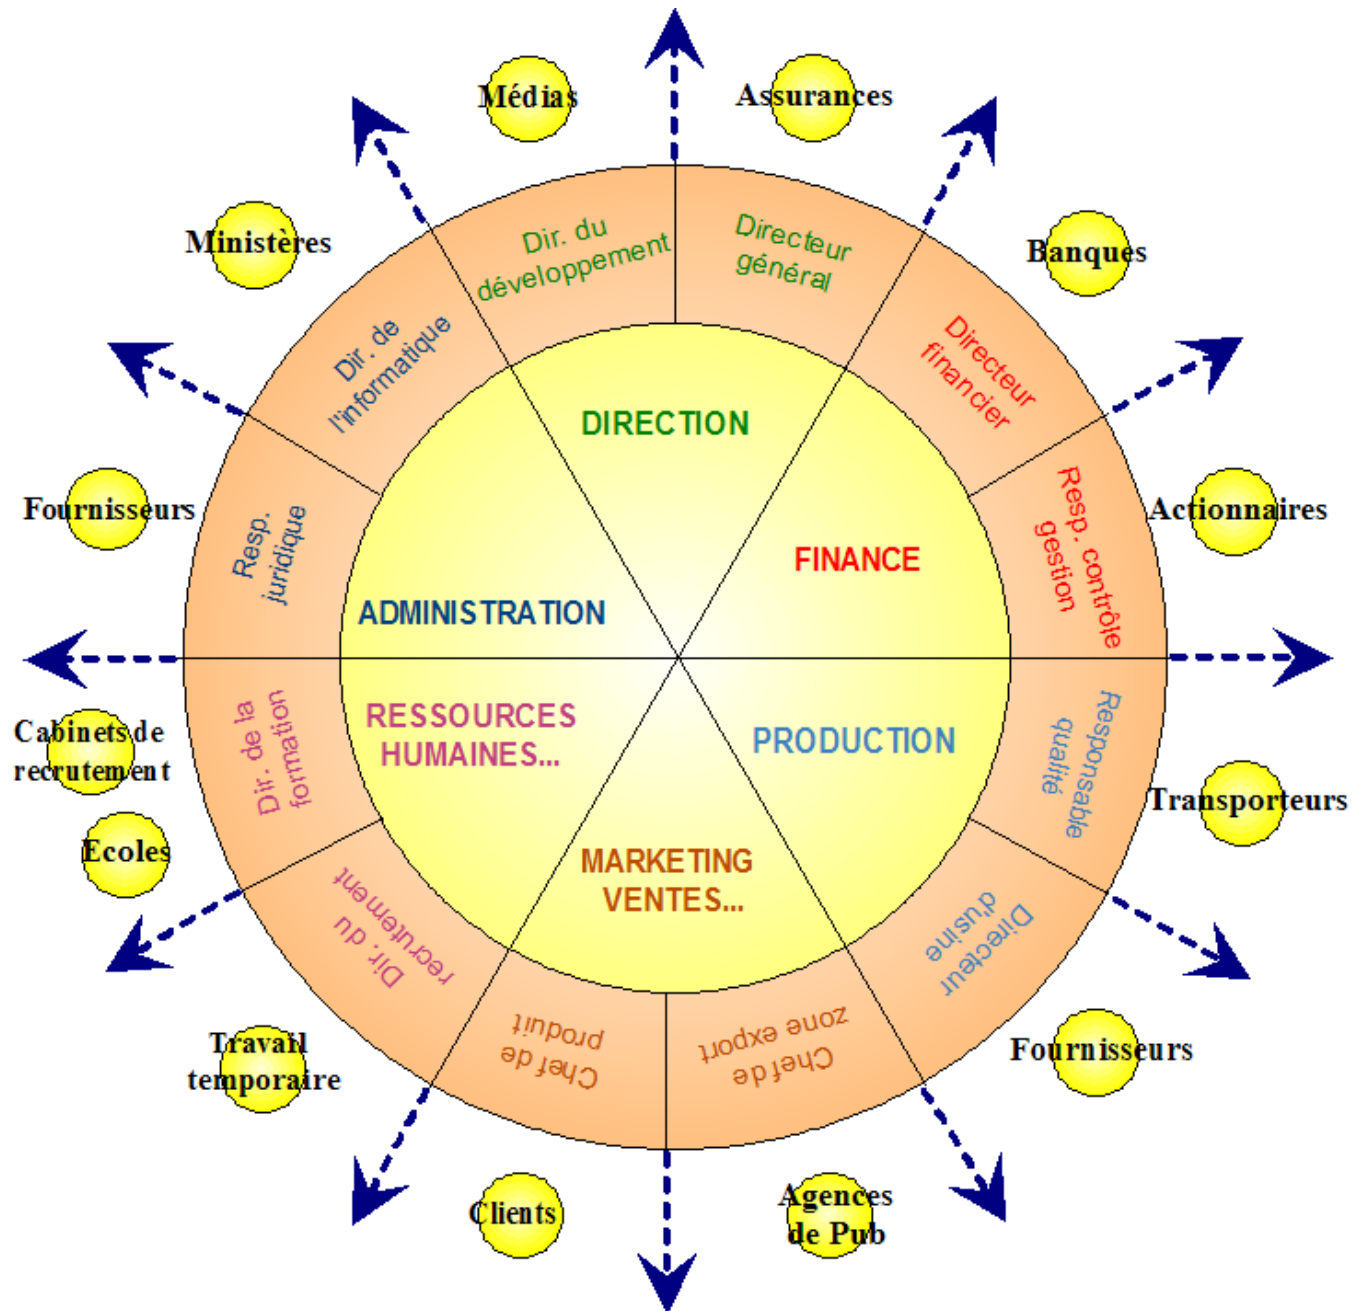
Médias
Assurances
Ministères
Banques
Fournisseurs
Actionnaires
Cabinets de recrutement
Ecoles
Transporteurs
Travail temporaire
Fournisseurs
Clients
Agences de Pub

Dir. du développement
Directeur général
Dir. de l'informatique
Directeur financier
Resp. juridique
Resp. contrôle gestion
Dir. de la formation
Responsable qualité
Dir. du recrutement
Directeur d'usine
Chef de produit
Chef de zone export

DIRECTION
FINANCE
ADMINISTRATION
RESSOURCES HUMAINES...
PRODUCTION
MARKETING VENTES...